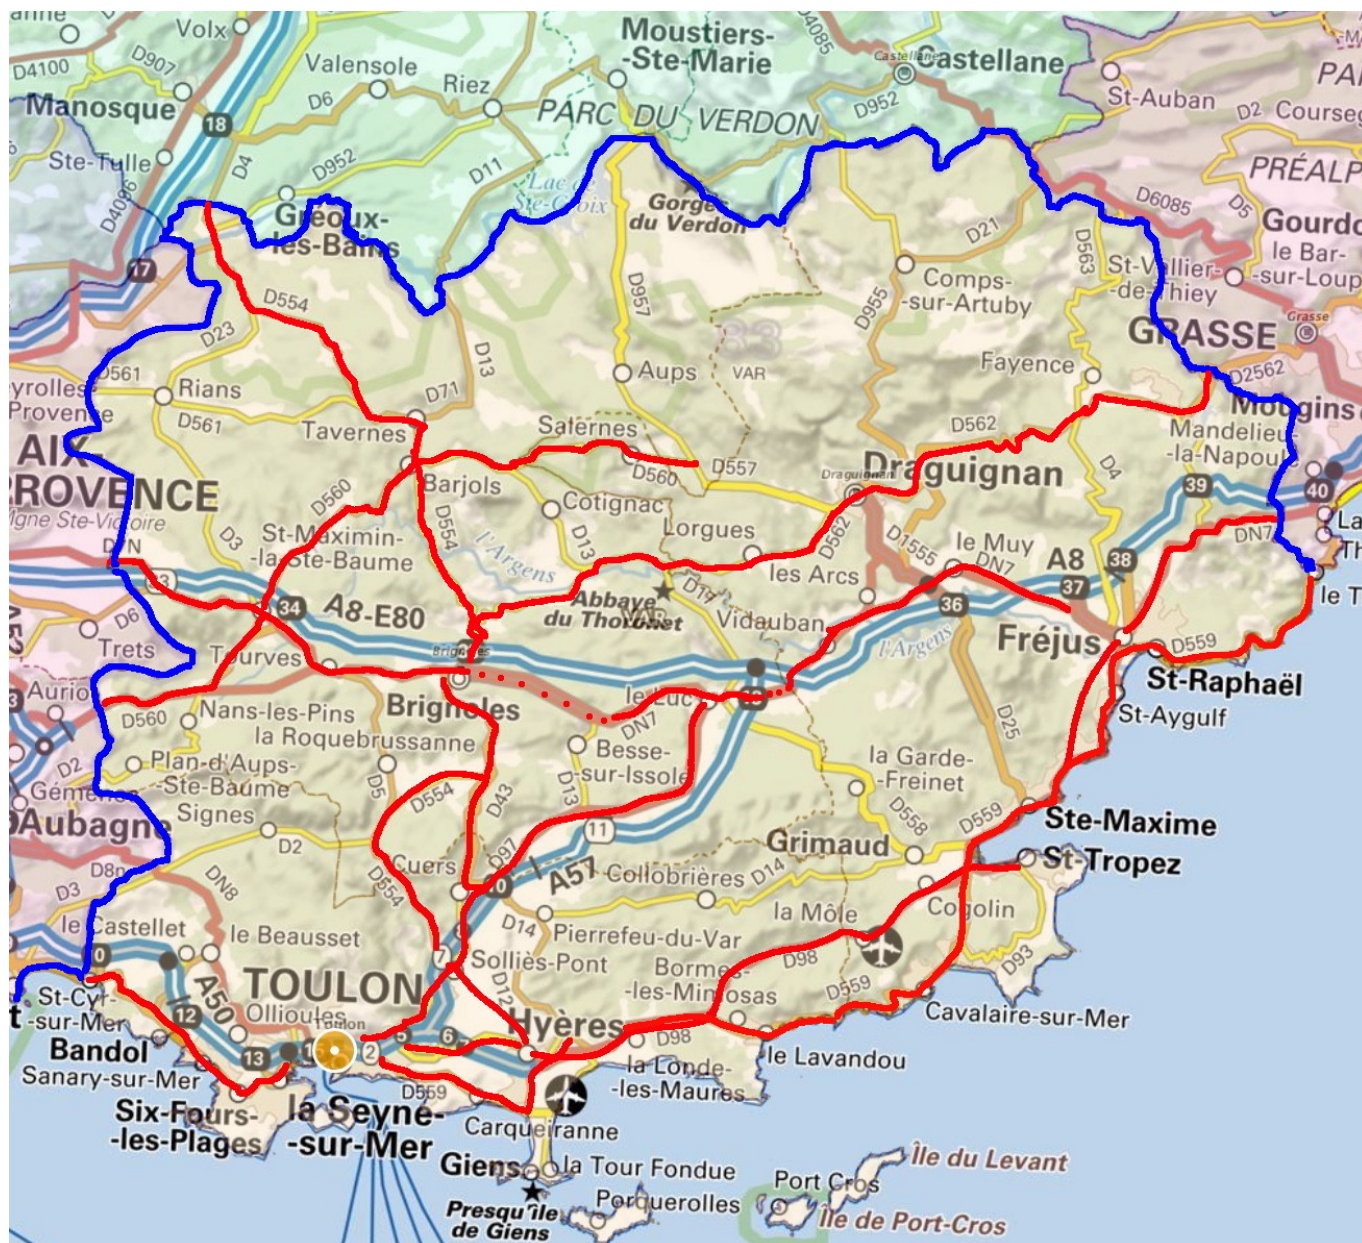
Volx
D4100
D907
Valensole
Riez
Moustiers-Ste-Marie
D4085
Castellane
Castellane
St-Auban
PA
Manosque
18
D6
PARC DU VERDON
D952
D2
Courseg
Ste-Tulle
D4
D952
D11
Lac de Ste-Croix
Gorges du Verdon
PRÉALP
D4096
Gréoux-les-Bains
D6085
D5
Gourdo
17
D554
D21
D563
St-Vallier-de-Thiey
le Bar-sur-Loup
D23
D957
Comps-sur-Artuby
D955
GRASSE
Grasse
D561
Rians
D13
83
Fayence
D2562
yrolles-Provence
D71
Aups
VAR
Mougins
D561
Tavernes
Salernes
D562
Mandelieu-la-Napoule
AIX
D560
D557
Draguignan
Draguignan
D4
ROVENCE
D560
Barjols
Cotignac
39
40
igne Ste-Victoire
D3
St-Maximin-la-Ste-Baume
D554
D13
Lorgues
D562
D1555
le Muy
DN7
A8
38
La
D N
L'Argens
les Arcs
DN7
Th
Abbaye du Thoronet
D17
37
34
A8-E80
36
le T
D6
Vidauban
Fréjus
D559
Trets
Tourves
Brignoles
L'Argens
St-Raphaël
Aurio
Brignoles
le Luc
DN7
D560
Nans-les-Pins
St-Aygulf
la Roquebrussanne
Besse-sur-Issole
D25
D2
Plan-d'Aups-Ste-Baume
D5
D13
la Garde-Freinet
Gémen
D554
D43
D558
D559
Aubagne
Signes
11
Ste-Maxime
D2
Grimaud
D97
St-Tropez
D8n
Cuers
A57
Collobrières
D14
DN8
D554
D3
10
Cogolin
le Castellet
D14
la Môle
le Beausset
Pierrefeu-du-Var
D93
A50
7
Solliès-Pont
D98
TOULON
Bormes-les-Mimosas
D559
D12
St-Cyr-sur-Mer
12
Ollioules
Toulon
Hyères
Cavalaire-sur-Mer
6
Bandol
13
2
D98
la Londe-les-Maures
le Lavandou
Sanary-sur-Mer
D559
Six-Fours-les-Plages
la Seyne-sur-Mer
Carqueiranne
Giens
la Tour Fondue
Île du Levant
Port Cros
Presqu'île de Giens
Porquerolles
Île de Port-Cros